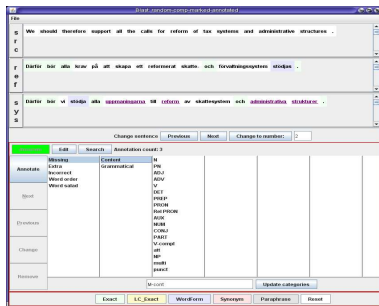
Blast: random-comp-marked-annotated

File

s
r
c

We should therefore support all the calls for reform of tax systems and administrative structures .

r
e
f

Därför bör alla krav på att skapa ett reformerat skatte- och förvaltningssystem stödjas .

s
y
s

Därför bör vi stödja alla uppmaningarna till reform av skattesystem och administrativa strukturer .

Change sentence: Previous Next Change to number: 2

Edit Search Annotation count: 3

Annotate

Next

Previous

Change

Remove

| Missing | Content | N |
|---|---|---|
| Extra | Grammatical | PN |
| Incorrect | | ADJ |
| Word order | | ADV |
| Word salad | | V |
| | | DET |
| | | PREP |
| | | PRON |
| | | Rel PRON |
| | | AUX |
| | | NUM |
| | | CONJ |
| | | PART |
| | | V-compl |
| | | att |
| | | NP |
| | | multi |
| | | punct |

V-compl

Update categories

Exact L/C_Exact WordForm Synonym Paraphrase Reset